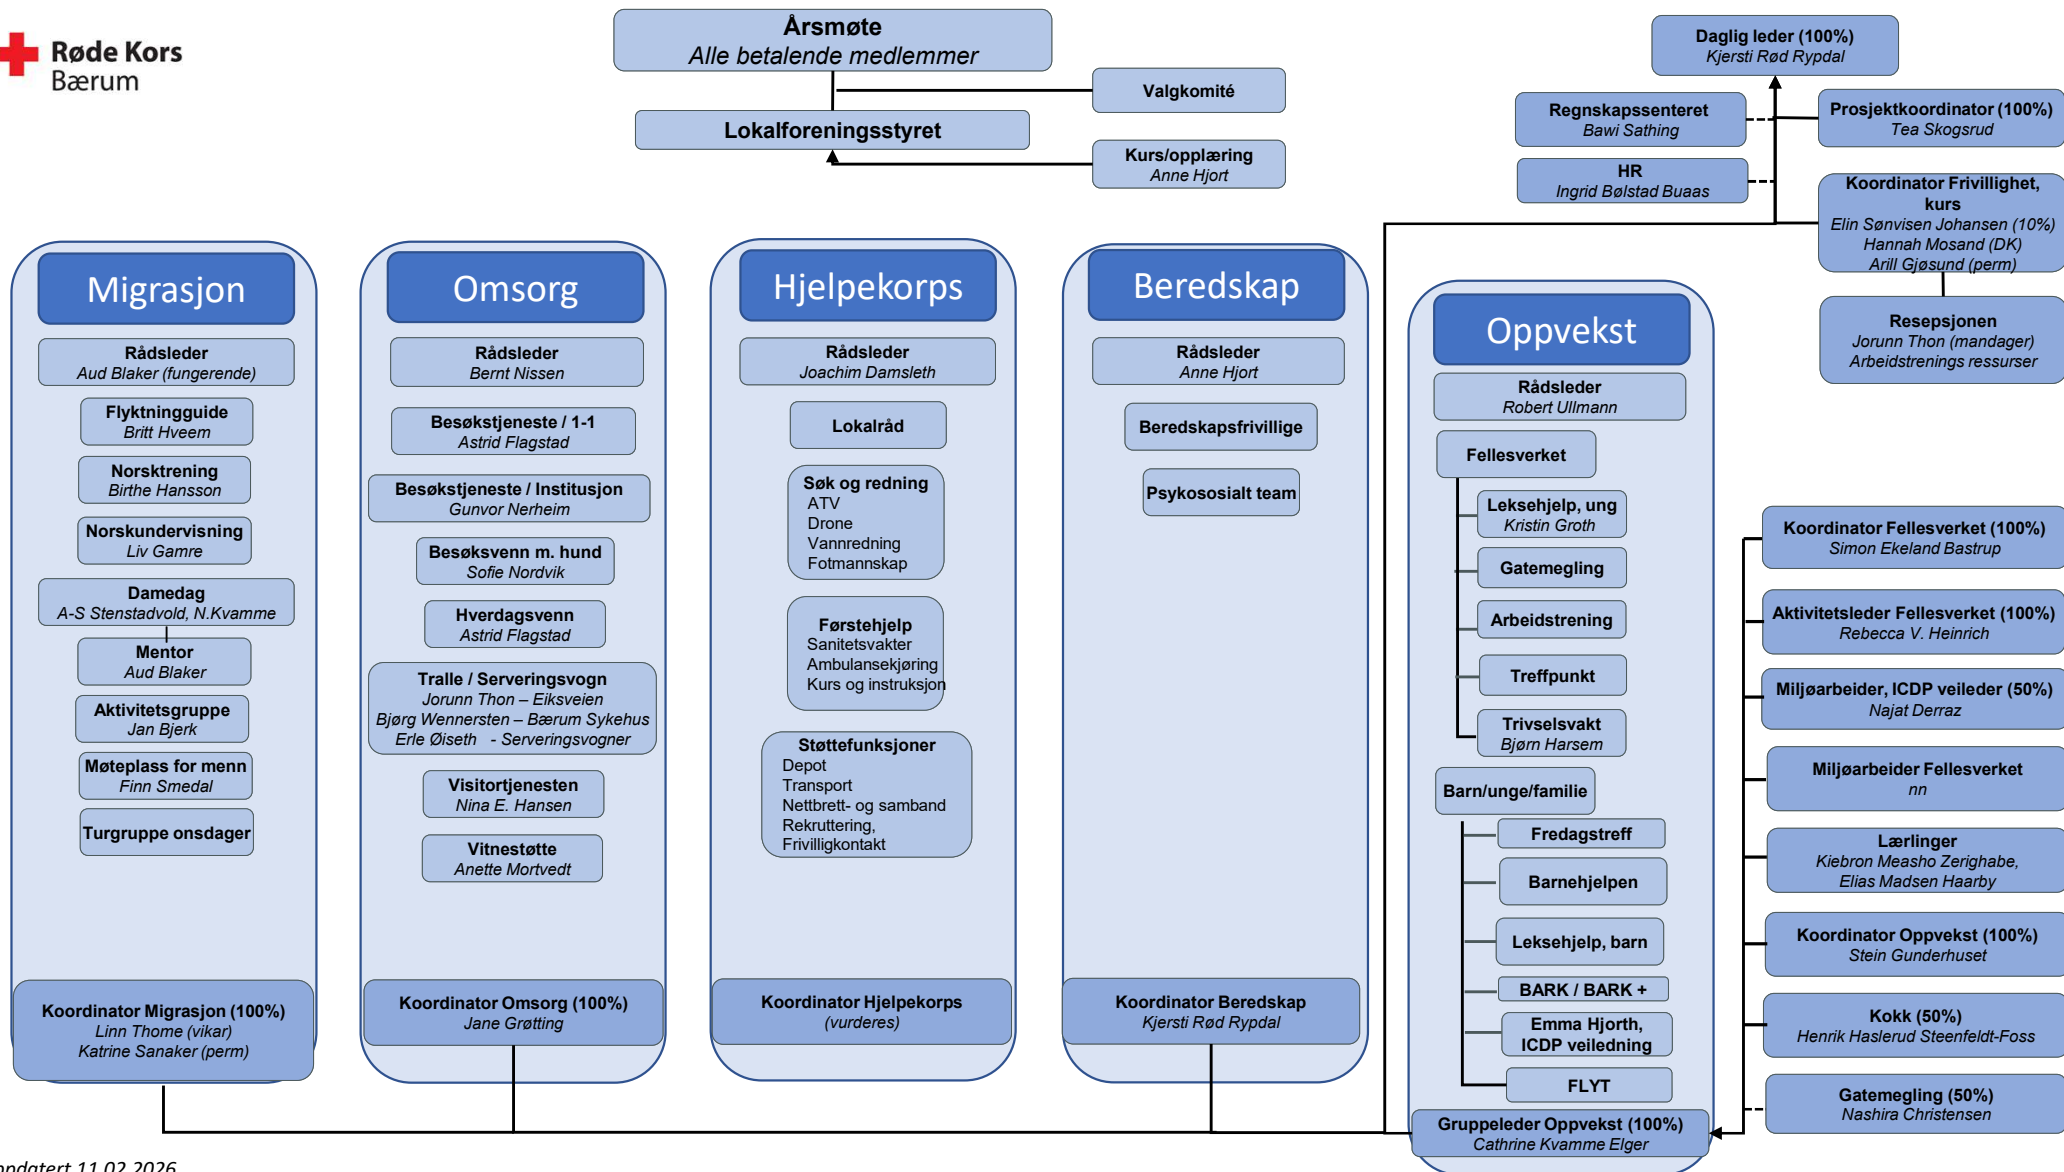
Røde Kors
Bærum

Årsmøte
Alle betalende medlemmer

Valgkomité

Lokalforeningsstyret

Kurs/opplæring
Anne Hjort

Daglig leder (100%)
Kjersti Rød Rypdal

Regnskapssenteret
Bawi Sathing

Prosjektkoordinator (100%)
Tea Skogsrud

HR
Ingrid Bølstad Buaas

Koordinator Frivillighet, kurs
Elin Sønvisen Johansen (10%)
Hannah Mosand (DK)
Arill Gjøsund (perm)

Resepsjonen
Jorunn Thon (mandager)
Arbeidstrenings ressurser

Migrasjon

Rådsleder
Aud Blaker (fungerende)

Flyktningguide
Britt Hveem

Norsktrening
Birthe Hansson

Norskundervisning
Liv Gamre

Damedag
A-S Stenstadvold, N.Kvamme

Mentor
Aud Blaker

Aktivitetsgruppe
Jan Bjerk

Møteplass for menn
Finn Smedal

Turgruppe onsdager

Koordinator Migrasjon (100%)
Linn Thome (vikar)
Katrine Sanaker (perm)

Omsorg

Rådsleder
Bernt Nissen

Besøkstjeneste / 1-1
Astrid Flagstad

Besøkstjeneste / Institusjon
Gunvor Nerheim

Besøksvenn m. hund
Sofie Nordvik

Hverdagsvenn
Astrid Flagstad

Tralle / Serveringsvogn
Jorunn Thon – Eiksveien
Bjørg Wennersten – Bærum Sykehus
Erle Øiseth - Serveringsvogner

Visitortjenesten
Nina E. Hansen

Vitnestøtte
Anette Mortvedt

Koordinator Omsorg (100%)
Jane Grøtting

Hjelpekorps

Rådsleder
Joachim Damsleth

Lokalråd

Søk og redning
ATV
Drone
Vannredning
Fotmannskap

Førstehjelp
Sanitetsvakter
Ambulansekjøring
Kurs og instruksjon

Støttefunksjoner
Depot
Transport
Nettbrett- og samband
Rekruttering,
Frivilligkontakt

Koordinator Hjelpekorps
(vurderes)

Beredskap

Rådsleder
Anne Hjort

Beredskapsfrivillige

Psykososialt team

Koordinator Beredskap
Kjersti Rød Rypdal

Oppvekst

Rådsleder
Robert Ullmann

Fellesverket

Leksehjelp, ung
Kristin Groth

Gatemegling

Arbeidstrening

Treffpunkt

Trivselsvakt
Bjørn Harsem

Barn/unge/familie

Fredagstreff

Barnehjelpen

Leksehjelp, barn

BARK / BARK +

Emma Hjorth,
ICDP veiledning

FLYT

Gruppeleder Oppvekst (100%)
Cathrine Kvamme Elger

Koordinator Fellesverket (100%)
Simon Ekeland Bastrup

Aktivitetsleder Fellesverket (100%)
Rebecca V. Heinrich

Miljøarbeider, ICDP veileder (50%)
Najat Derraz

Miljøarbeider Fellesverket
nn

Lærlinger
Kiebron Measho Zerighabe,
Elias Madsen Haarby

Koordinator Oppvekst (100%)
Stein Gunderhuset

Kokk (50%)
Henrik Haslerud Steenfeldt-Foss

Gatemegling (50%)
Nashira Christensen

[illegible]pdatert 11.02.2026